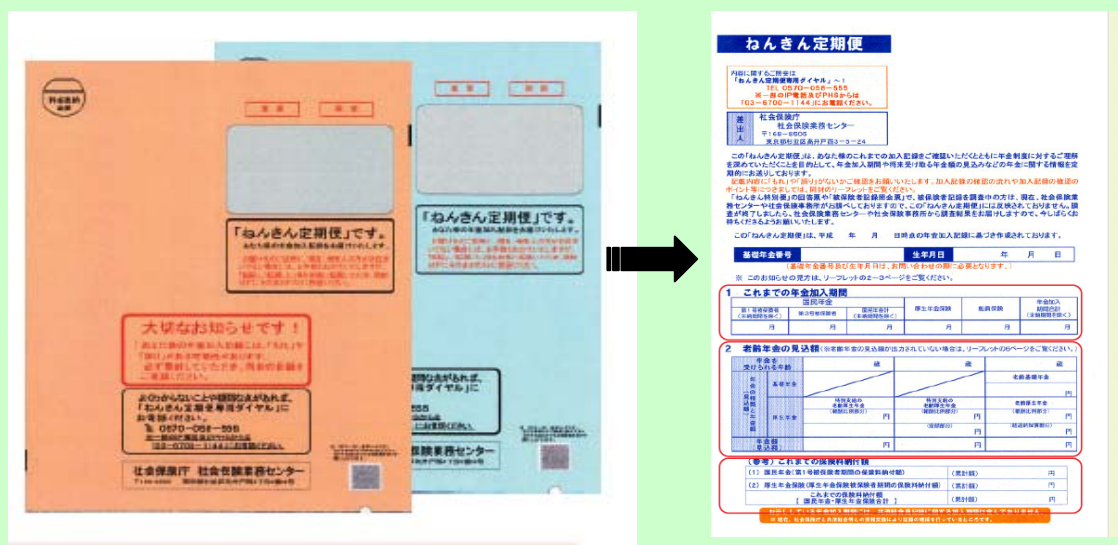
年金定期便

親展

親展

「ねんきん定期便」です。

「ねんきん定期便」です。

大切なお知らせです！

よくわからないことや疑問な点がありましたら
「ねんきん定期便専用ダイヤル」に
お電話ください。
0570-058-555
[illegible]
03-6700-1144

社会保険庁　社会保険業務センター

555

保険業務センター

ねんきん定期便

内容に関するご照会は
「ねんきん定期便専用ダイヤル」へ
TEL 0570-058-555
※一般の IP電話及びPHSからは
「03-6700-1144」にお電話ください。

差出人
社会保険庁
社会保険業務センター
〒168-8505
東京都杉並区高井戸西3-5-24

この「ねんきん定期便」は、あなた様のこれまでの加入記録をご確認いただくとともに年金制度に対するご理解を深めていただくことを目的として、年金加入期間や将来受け取る年金額の見込みなどの年金に関する情報をお知らせしております。

記載内容に「もれ」や「誤り」がないかご確認をお願いいたします。加入記録の確認の流れや加入記録の確認のポイント等につきましては、同封のリーフレットをご覧ください。

「ねんきん特別便」の回答票や「被保険者記録照会票」等、被保険者記録を調査中の方は、現在、社会保険業務センターや社会保険事務所でお調べしておりますので、この「ねんきん定期便」には反映されておりません。調査が完了しましたら、社会保険業務センターや社会保険事務所から調査結果をお届けしますので、今しばらくお待ちくださるようお願いいたします。

この「ねんきん定期便」は、平成　年　月　日時点の年金加入記録に基づき作成されております。

| 基礎年金番号 | | 生年月日 | 年　月　日 |
|---|---|---|---|

（基礎年金番号及び生年月日は、お問い合わせの際に必要となります。）
※ このお知らせの見方は、リーフレットの2～3ページをご覧ください。

1　これまでの年金加入期間

| 国民年金 | | | 厚生年金保険 | 船員保険 | 年金加入期間合計（未納月数を除く） |
|---|---|---|---|---|---|
| 第1号被保険者（未納月数を除く） | 第3号被保険者 | 国民年金計（未納月数を除く） | | | |
| 月 | 月 | 月 | 月 | 月 | 月 |

2　老齢年金の見込額（※老齢年金の見込額が表示されていない場合は、リーフレットの6ページをご覧ください。）

| 年金を受け取れる年齢 | | 歳 | 歳 | 歳 |
|---|---|---|---|---|
| | 基礎年金 | | | 老齢基礎年金　円 |
| | 厚生年金 | 特別支給の老齢厚生年金（報酬比例部分）　円 | （定額部分）　円 | 老齢厚生年金（報酬比例部分）　円　（経過的加算部分）　円 |
| 年金額（見込額） | | 円 | 円 | 円 |

（参考）これまでの保険料納付額

| (1) 国民年金（第1号被保険者期間の保険料納付額） | （累計額） | 円 |
|---|---|---|
| (2) 厚生年金保険（厚生年金保険被保険者期間の保険料納付額） | （累計額） | 円 |
| これまでの保険料納付額［国民年金＋厚生年金保険合計］ | （累計額） | 円 |

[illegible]
※ 現在、社会保険庁と共済組合等との情報交換により記録の確認を行っているものです。